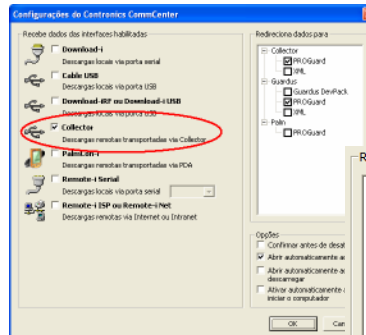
Configurações do Contronics CommCenter

Recebe dados das interfaces habilitadas

Download-i
Descargas locais via porta serial

Cable USB
Descargas locais via porta USB

Download-iRF ou Download-i USB
Descargas locais via porta USB

Collector
Descargas remotas transportadas via Collector

PalmCon-i
Descargas remotas transportadas via PDA

Remote-i Serial
Descargas locais via porta serial

Remote-i ISP ou Remote-i Net
Descargas remotas via Internet ou Intranet

Redireciona dados para

Collector
PROGuard
XML
Guardus
Guardus DevPack
PROGuard
XML
Palm
PROGuard

Opções
Confirmar antes de desat
Abrir automaticamente a
Abrir automaticamente a descarregar
Ativar automaticamente iniciar o computador

OK
Can

R